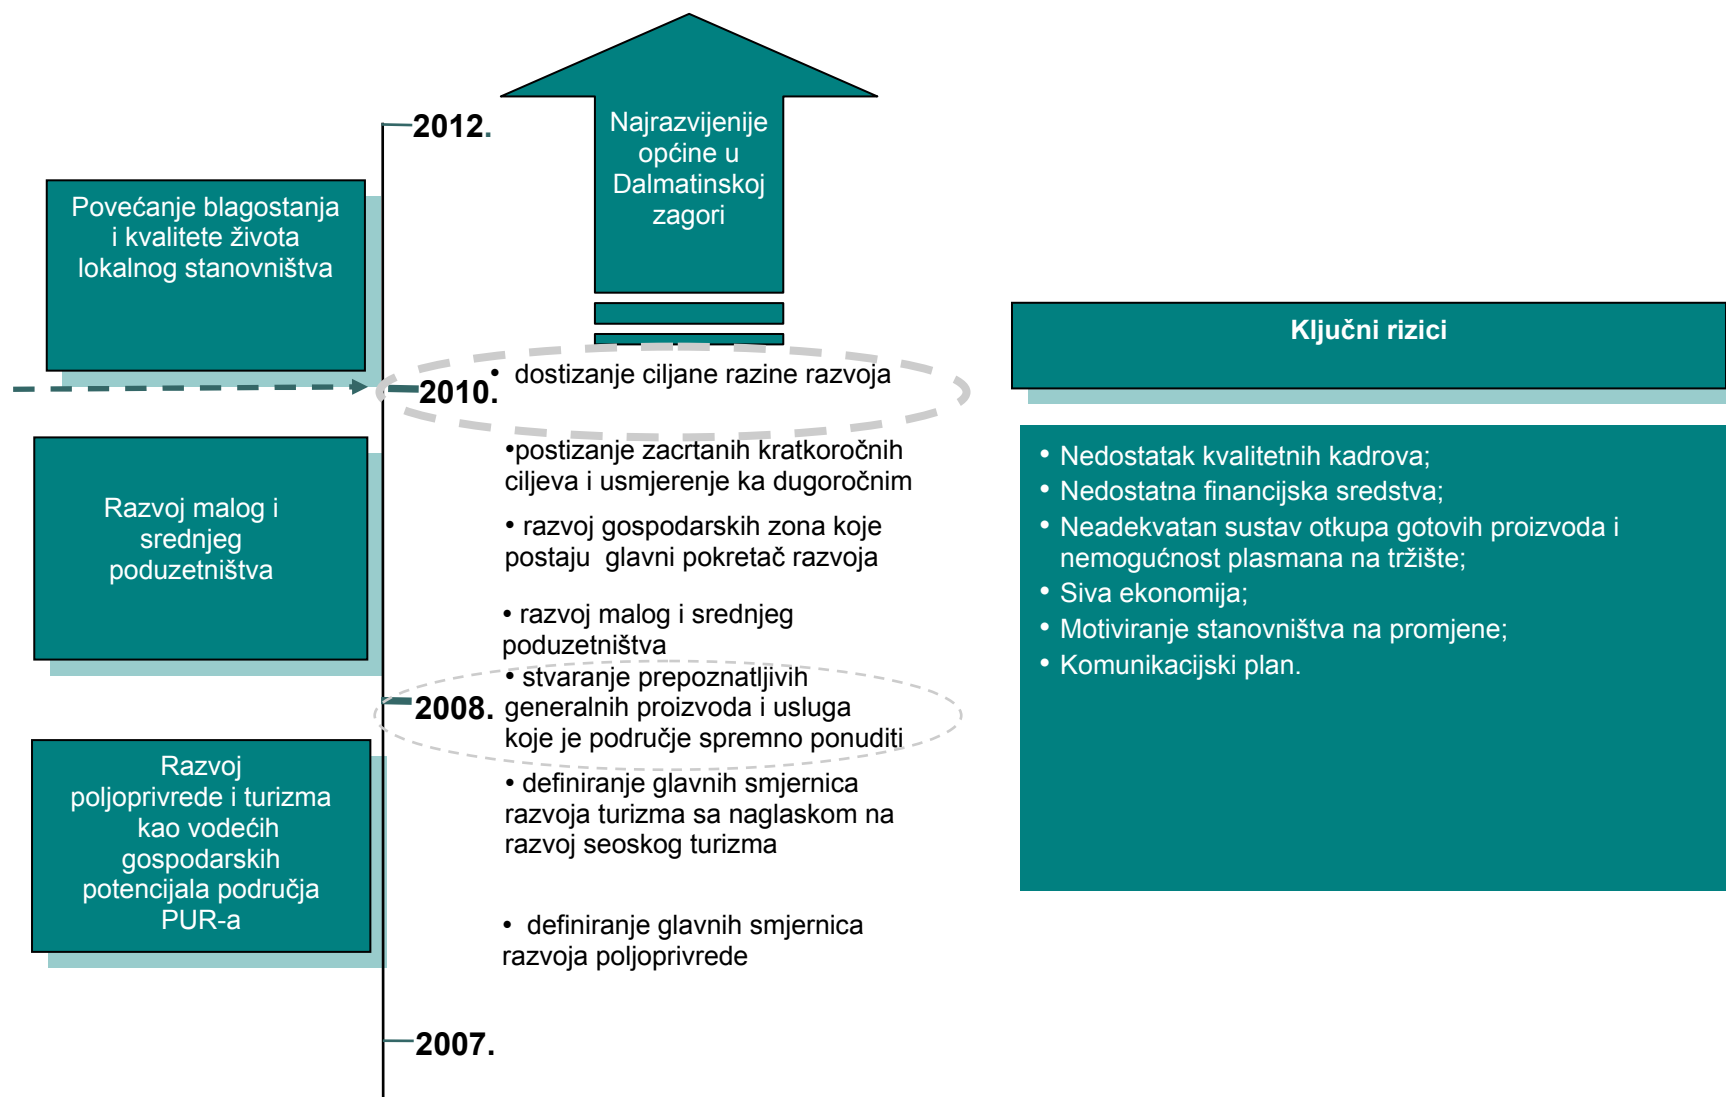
Najrazvijenije općine u Dalmatinskoj zagori

2012.

Povećanje blagostanja i kvalitete života lokalnog stanovništva

Ključni rizici

2010.

• dostizanje ciljane razine razvoja

•postizanje zacrtanih kratkoročnih ciljeva i usmjerenje ka dugoročnim

• razvoj gospodarskih zona koje postaju glavni pokretač razvoja

Razvoj malog i srednjeg poduzetništva

• Nedostatak kvalitetnih kadrova;
• Nedostatna financijska sredstva;
• Neadekvatan sustav otkupa gotovih proizvoda i nemogućnost plasmana na tržište;
• Siva ekonomija;
• Motiviranje stanovništva na promjene;
• Komunikacijski plan.

• razvoj malog i srednjeg poduzetništva

2008.

• stvaranje prepoznatljivih generalnih proizvoda i usluga koje je područje spremno ponuditi

Razvoj poljoprivrede i turizma kao vodećih gospodarskih potencijala područja PUR-a

• definiranje glavnih smjernica razvoja turizma sa naglaskom na razvoj seoskog turizma

• definiranje glavnih smjernica razvoja poljoprivrede

2007.